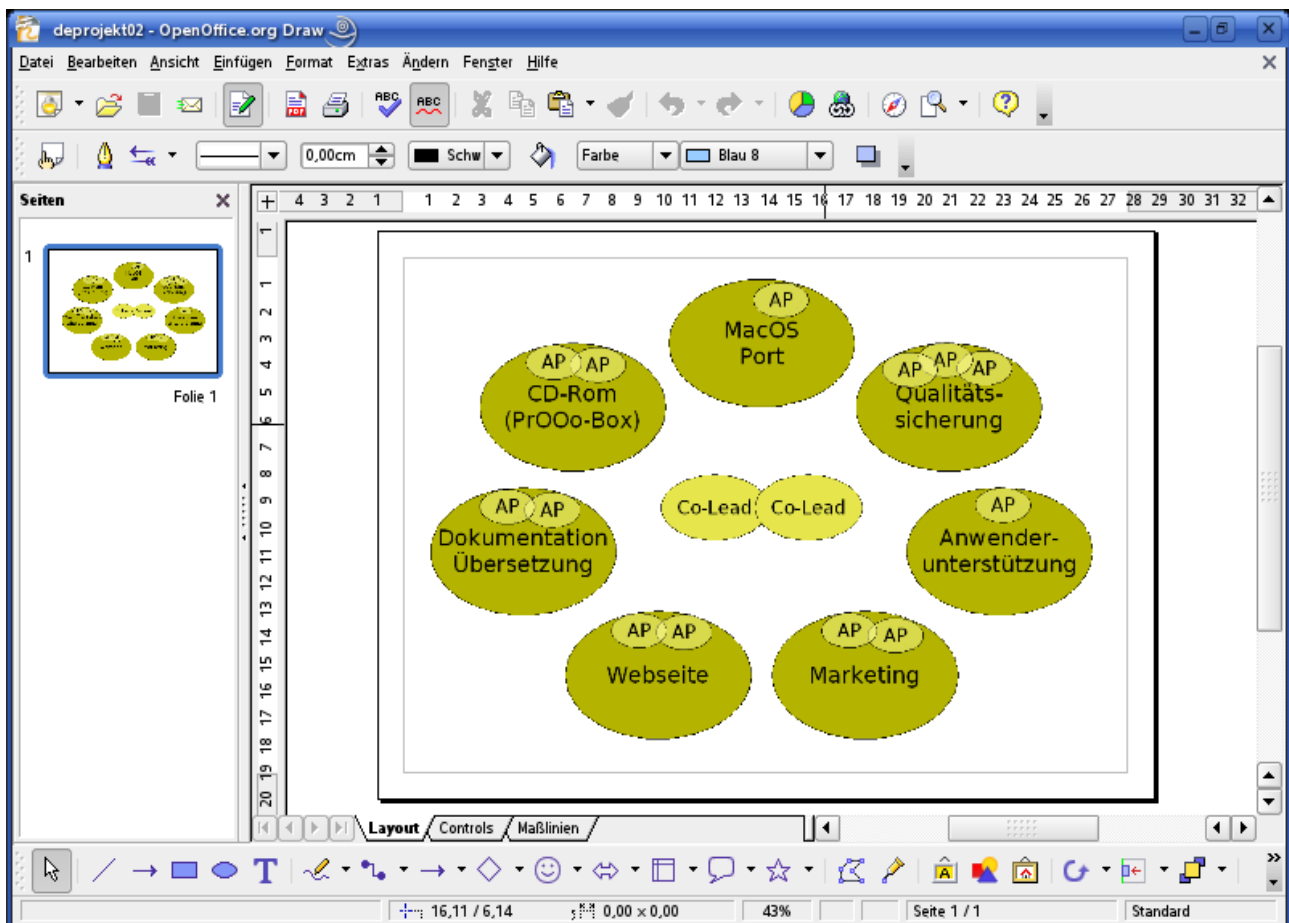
deprojekt02 - OpenOffice.org Draw

Datei Bearbeiten Ansicht Einfügen Format Extras Ändern Fenster Hilfe

0,00cm Schw Farbe Blau 8

Seiten

1

Folie 1

4 3 2 1 1 2 3 4 5 6 7 8 9 10 11 12 13 14 15 16 17 18 19 20 21 22 23 24 25 26 27 28 29 30 31 32

1 1 2 3 4 5 6 7 8 9 10 11 12 13 14 15 16 17 18 19 20

AP
MacOS Port

AP AP
CD-Rom (PrOOo-Box)

AP AP AP
Qualitätssicherung

Co-Lead Co-Lead

AP AP
Dokumentation Übersetzung

AP
Anwenderunterstützung

AP AP
Webseite

AP AP
Marketing

Layout Controls Maßlinien

16,11 / 6,14 0,00 x 0,00 43% Seite 1 / 1 Standard